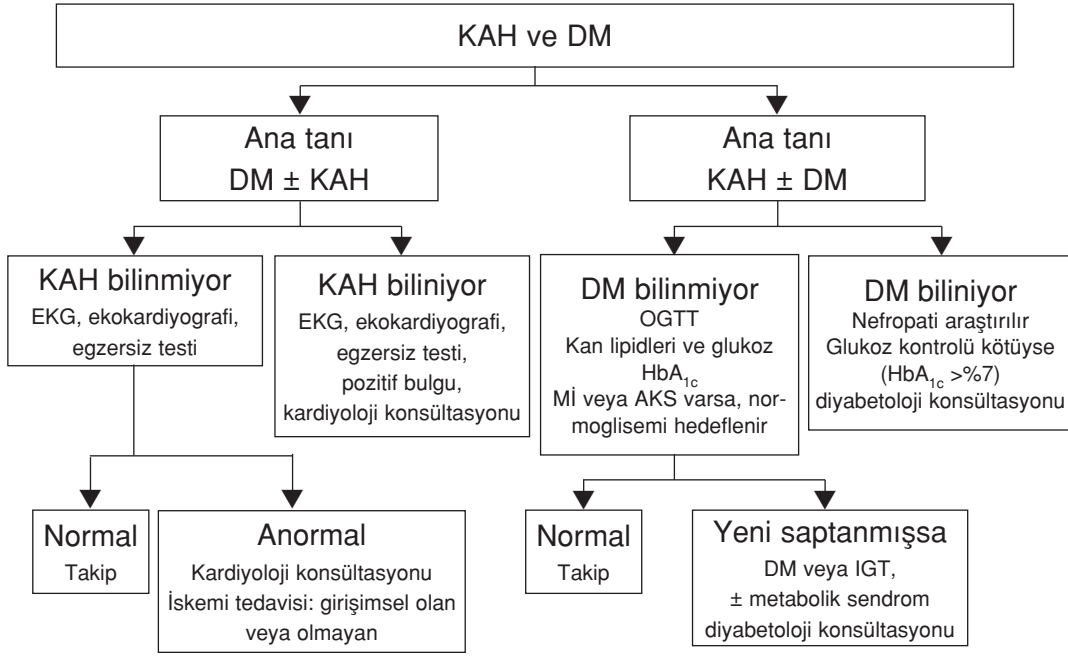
KAH ve DM

Ana tanı
DM ± KAH

Ana tanı
KAH ± DM

KAH bilinmiyor
EKG, ekokardiyografi, egzersiz testi

KAH biliniyor
EKG, ekokardiyografi, egzersiz testi, pozitif bulgu, kardiyoloji konsültasyonu

DM bilinmiyor
OGTT
Kan lipidleri ve glukoz
$HbA_{1c}$
Mİ veya AKS varsa, normoglisemi hedeflenir

DM biliniyor
Nefropati araştırılır
Glukoz kontrolü kötüyse ($HbA_{1c}$ >%7)
diyabetoloji konsültasyonu

Normal
Takip

Anormal
Kardiyoloji konsültasyonu
İskemi tedavisi: girişimsel olan veya olmayan

Normal
Takip

Yeni saptanmışsa
DM veya IGT,
± metabolik sendrom
diyabetoloji konsültasyonu